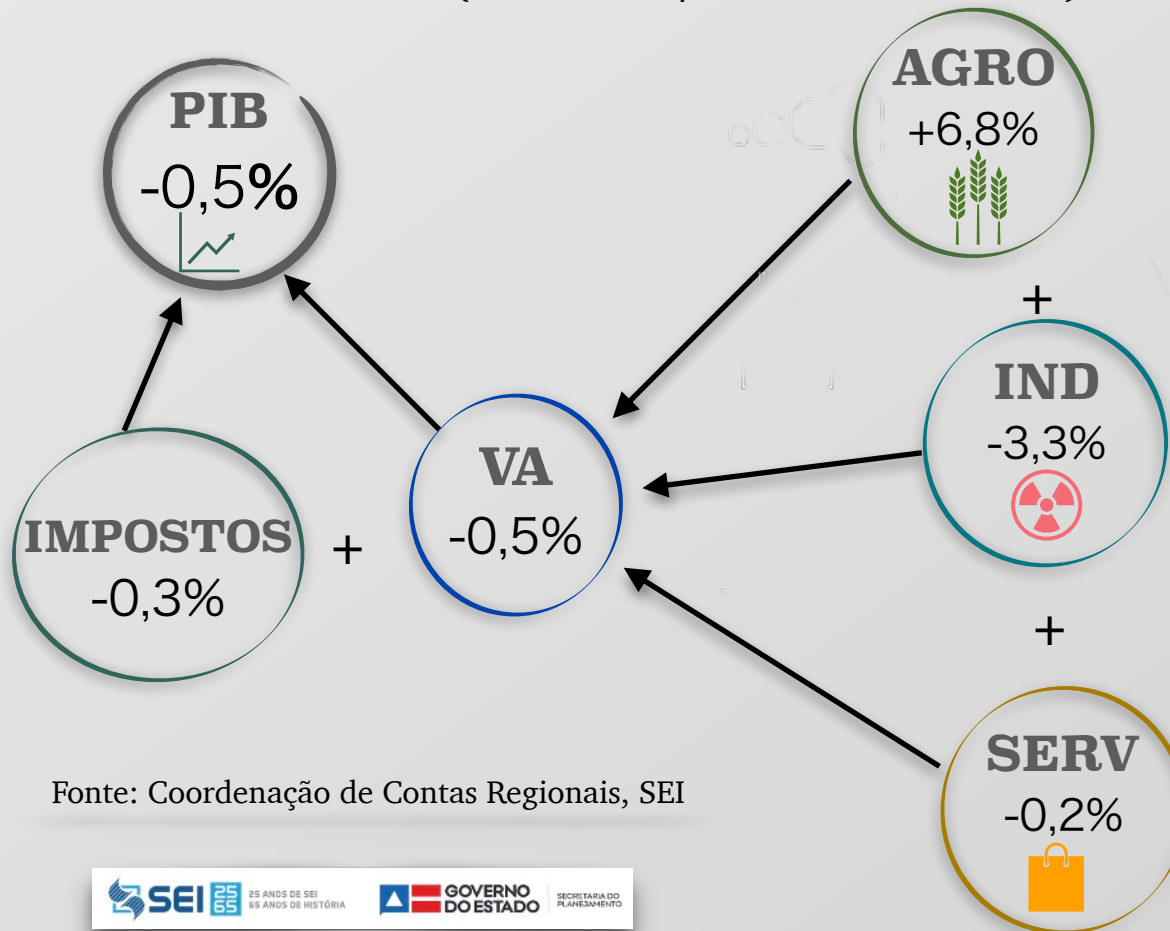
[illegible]

PIB
-0,5%

AGRO
+6,8%

+

IND
-3,3%

+

SERV
-0,2%

VA
-0,5%

IMPOSTOS
-0,3%

+

Fonte: Coordenação de Contas Regionais, SEI

SEI 25 65 25 ANOS DE SEI 65 ANOS DE HISTÓRIA GOVERNO DO ESTADO SECRETARIA DO PLANEJAMENTO